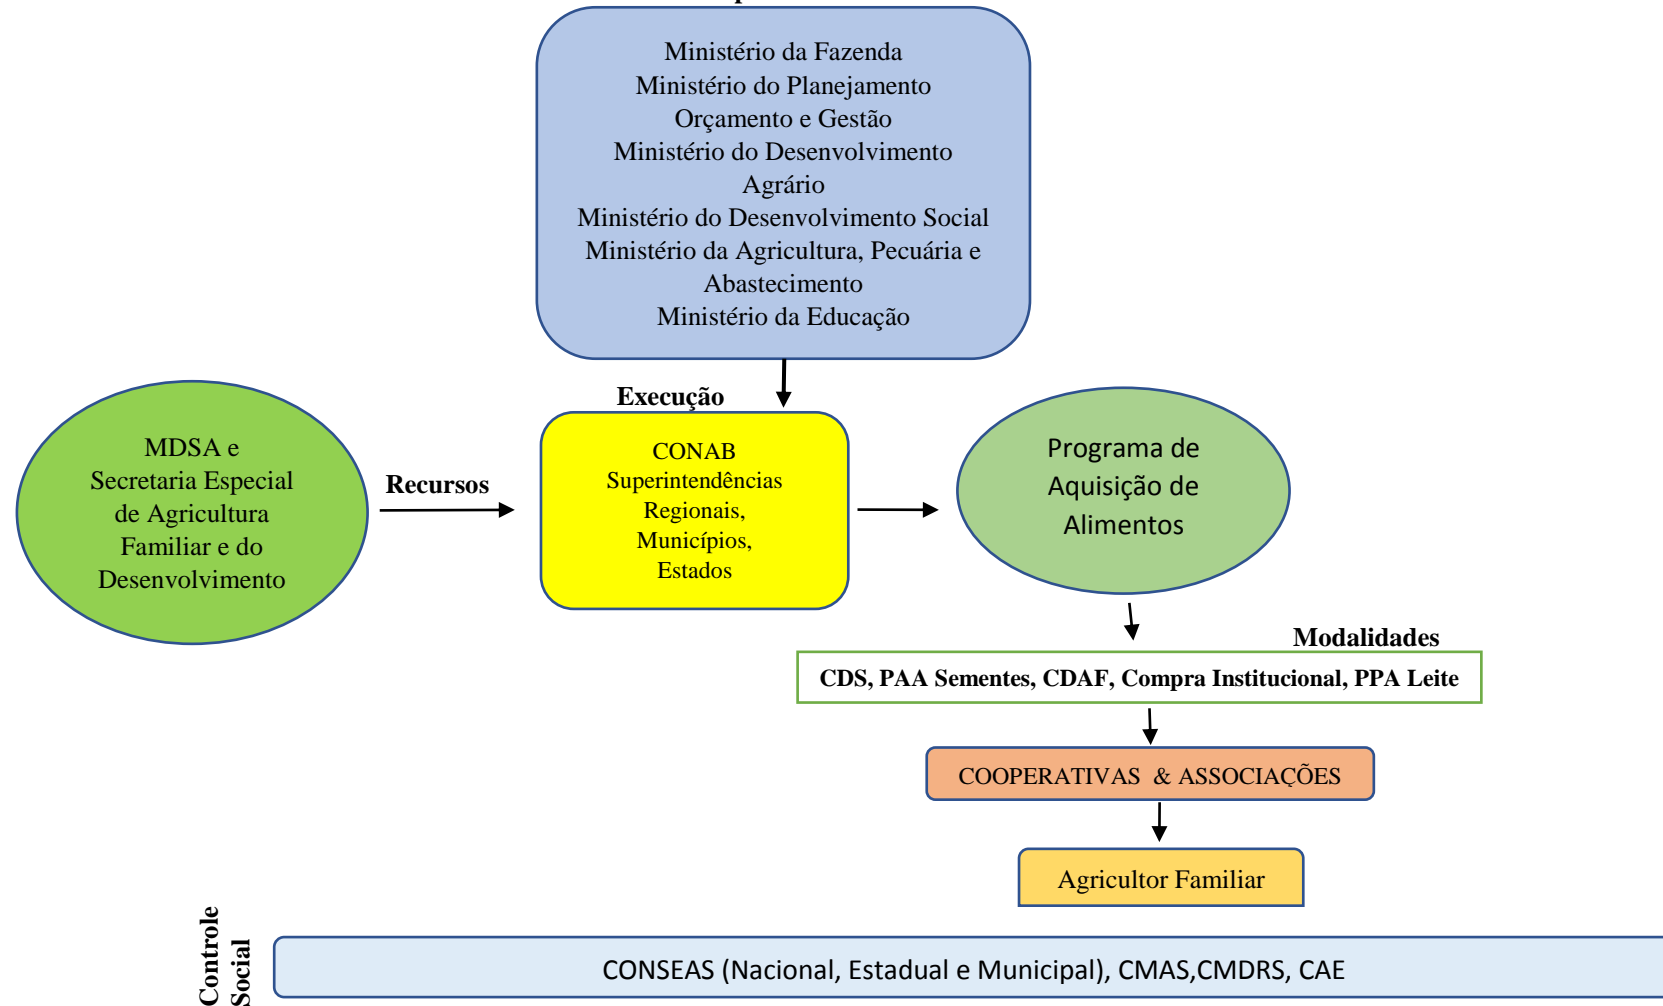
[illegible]

Ministério da Fazenda
Ministério do Planejamento Orçamento e Gestão
Ministério do Desenvolvimento Agrário
Ministério do Desenvolvimento Social
Ministério da Agricultura, Pecuária e Abastecimento
Ministério da Educação

Execução

MDSA e Secretaria Especial de Agricultura Familiar e do Desenvolvimento

Recursos

CONAB Superintendências Regionais, Municípios, Estados

Programa de Aquisição de Alimentos

Modalidades

CDS, PAA Sementes, CDAF, Compra Institucional, PPA Leite

COOPERATIVAS & ASSOCIAÇÕES

Agricultor Familiar

Controle Social

CONSEAS (Nacional, Estadual e Municipal), CMAS,CMDRS, CAE